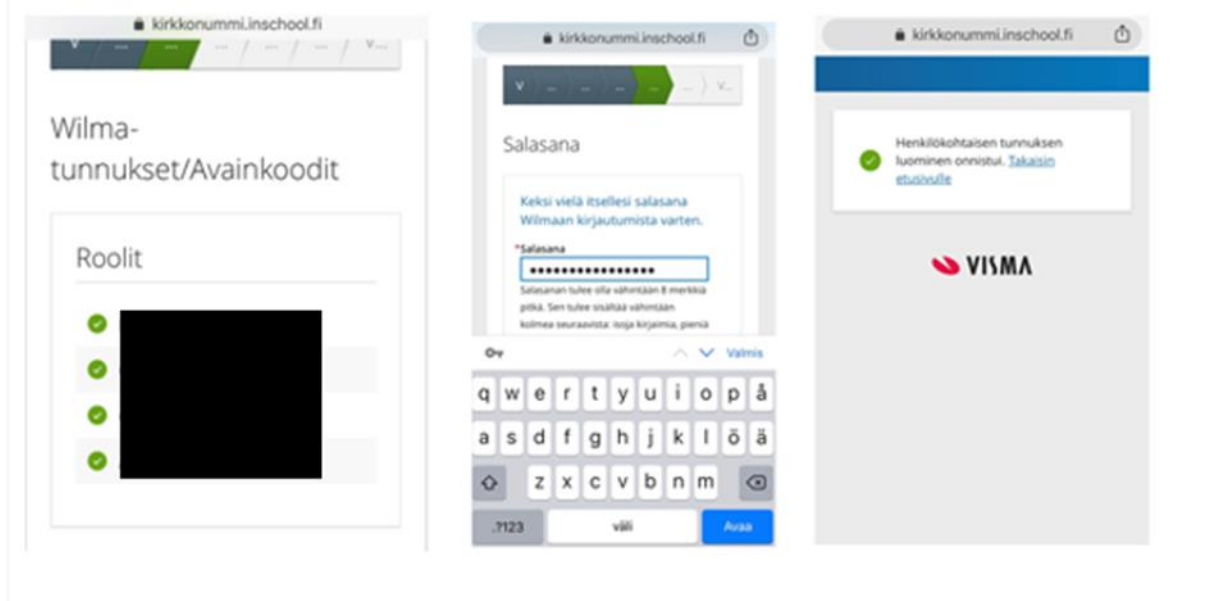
kirkkonummi.inschool.fi

V ... ... ... ... ... V...

Wilma-tunnukset/Avainkoodit

Roolit

kirkkonummi.inschool.fi

V ... ... ... ... ... V...

Salasana

Keksi vielä itsellesi salasana Wilmaan kirjautumista varten.

*Salasana

••••••••••••••••

Salasanan tulee olla vähintään 8 merkkiä pitkä. Sen tulee sisältää vähintään kolmea seuraavista: isoja kirjaimia, pieniä

Valmis

q w e r t y u i o p å
a s d f g h j k l ö ä
z x c v b n m
.?123 väli Avaa

kirkkonummi.inschool.fi

Henkilökohtaisen tunnuksen luominen onnistui. Takaisin etusivulle

VISMA